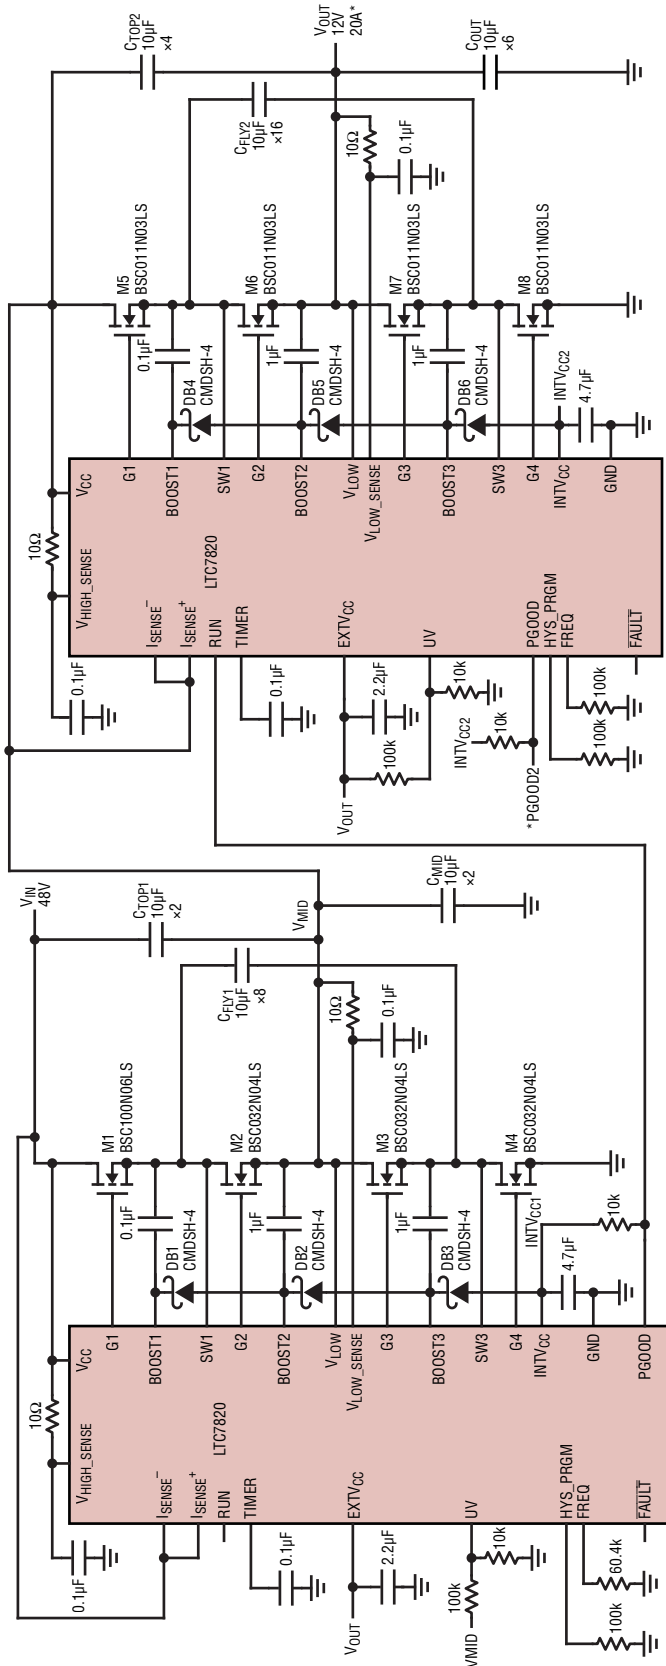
$C_{TOP2}$ 10µF ×4

$V_{OUT}$ 12V 20A*

$C_{OUT}$ 10µF ×6

$C_{FLY2}$ 10µF ×16

10Ω

0.1µF

M5 BSC011N03LS

M6 BSC011N03LS

M7 BSC011N03LS

M8 BSC011N03LS

0.1µF

1µF

1µF

DB4 CMDSH-4

DB5 CMDSH-4

DB6 CMDSH-4

$INTV_{CC2}$

4.7µF

10Ω

$V_{CC}$

G1

BOOST1

SW1

G2

BOOST2

$V_{LOW}$

$V_{LOW\_SENSE}$

G3

BOOST3

SW3

G4

$INTV_{CC}$

GND

$V_{HIGH\_SENSE}$

$I_{SENSE}^{-}$

$I_{SENSE}^{+}$

RUN

TIMER

LTC7820

$EXTV_{CC}$

UV

PGOOD

HYS_PRGM

FREQ

$\overline{FAULT}$

0.1µF

0.1µF

2.2µF

10k

100k

100k

100k

10k

$INTV_{CC2}$

$V_{OUT}$

*PGOOD2

$V_{IN}$ 48V

$C_{TOP1}$ 10µF ×2

$V_{MID}$

$C_{MID}$ 10µF ×2

$C_{FLY1}$ 10µF ×8

10Ω

0.1µF

M1 BSC100N06LS

M2 BSC032N04LS

M3 BSC032N04LS

M4 BSC032N04LS

0.1µF

1µF

1µF

DB1 CMDSH-4

DB2 CMDSH-4

DB3 CMDSH-4

$INTV_{CC1}$

4.7µF

10k

10Ω

$V_{CC}$

G1

BOOST1

SW1

G2

BOOST2

$V_{LOW}$

$V_{LOW\_SENSE}$

G3

BOOST3

SW3

G4

$INTV_{CC}$

GND

PGOOD

$V_{HIGH\_SENSE}$

$I_{SENSE}^{-}$

$I_{SENSE}^{+}$

RUN

TIMER

LTC7820

$EXTV_{CC}$

UV

HYS_PRGM

FREQ

$\overline{FAULT}$

0.1µF

0.1µF

2.2µF

10k

100k

60.4k

100k

$V_{OUT}$

VMID